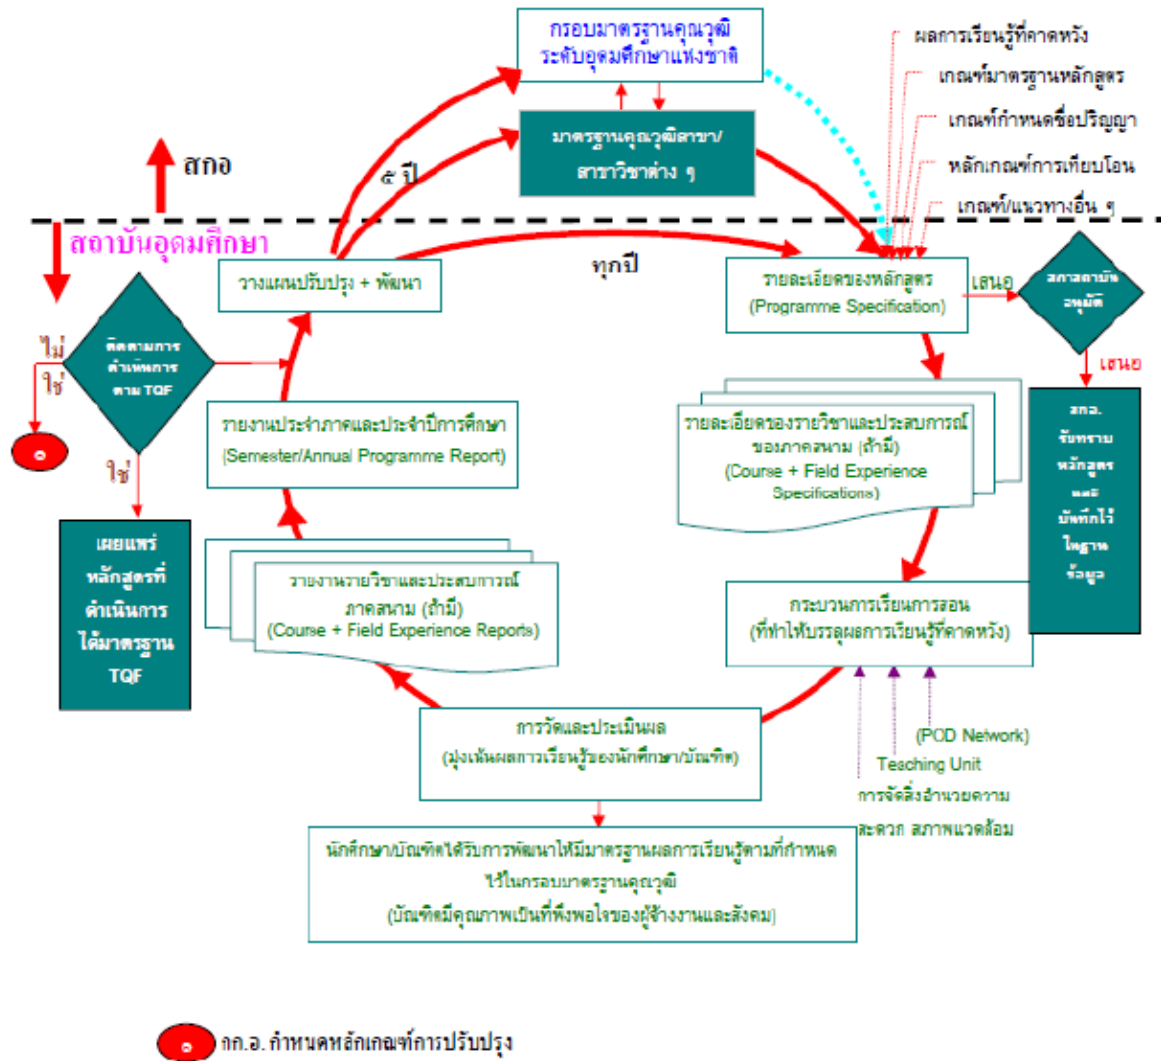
กรอบมาตรฐานคุณวุฒิ
ระดับอุดมศึกษาแห่งชาติ

ผลการเรียนรู้ที่คาดหวัง
เกณฑ์มาตรฐานหลักสูตร
เกณฑ์กำหนดชื่อปริญญา
หลักเกณฑ์การเทียบโอน
เกณฑ์/แนวทางอื่น ๆ

สกอ

มาตรฐานคุณวุฒิสาขา/
สาขาวิชาต่าง ๆ

๕ ปี

สถาบันอุดมศึกษา

ทุกปี

วางแผนปรับปรุง + พัฒนา

รายละเอียดของหลักสูตร
(Programme Specification)

เสนอ

สภาสถาบัน
อนุมัติ

เสนอ

ไม่

ใช่

ติดตามการ
ดำเนินการ
ตาม TQF

๑

ใช่

สกอ.
รับทราบ
หลักสูตร
และ
บันทึกไว้
ในฐาน
ข้อมูล

รายงานประจำภาคและประจำปีการศึกษา
(Semester/Annual Programme Report)

รายละเอียดของรายวิชาและประสบการณ์
ของภาคสนาม (ถ้ามี)
(Course + Field Experience
Specifications)

เผยแพร่
หลักสูตรที่
ดำเนินการ
ได้มาตรฐาน
TQF

รายงานรายวิชาและประสบการณ์
ภาคสนาม (ถ้ามี)
(Course + Field Experience Reports)

กระบวนการเรียนการสอน
(ที่ทำให้บรรลุผลการเรียนรู้ที่คาดหวัง)

(POD Network)
Teching Unit
การจัดสิ่งอำนวยความ
สะดวก สภาพแวดล้อม

การวัดและประเมินผล
(มุ่งเน้นผลการเรียนรู้ของนักศึกษา/บัณฑิต)

นักศึกษา/บัณฑิตได้รับการพัฒนาให้มีมาตรฐานผลการเรียนรู้ตามที่กำหนด
ไว้ในกรอบมาตรฐานคุณวุฒิ
(บัณฑิตมีคุณภาพเป็นที่พึงพอใจของผู้จ้างงานและสังคม)

๑ กก.อ. กำหนดหลักเกณฑ์การปรับปรุง